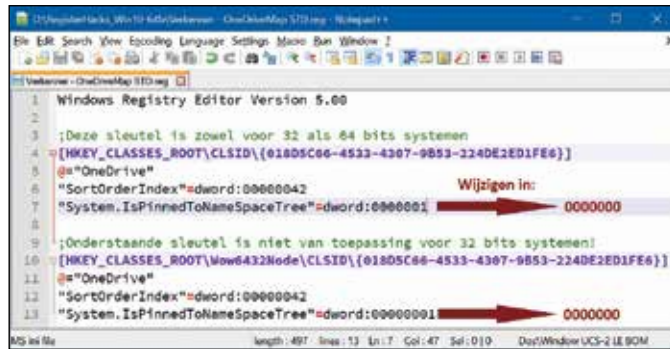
D:\RegistryHacks_Win10-64bit\Verkenner - OneDriveMap STD.reg - Notepad++

File Edit Search View Encoding Language Settings Macro Run Window ?

Verkenner - OneDriveMap STD.reg

1 Windows Registry Editor Version 5.00
2
3 ;Deze sleutel is zowel voor 32 als 64 bits systemen
4 [HKEY_CLASSES_ROOT\CLSID\{018D5C66-4533-4307-9B53-224DE2ED1FE6}]
5 @="OneDrive"
6 "SortOrderIndex"=dword:00000042
7 "System.IsPinnedToNameSpaceTree"=dword:0000001

Wijzigen in:

0000000

8
9 ;Onderstaande sleutel is niet van toepassing voor 32 bits systemen!
10 [HKEY_CLASSES_ROOT\Wow6432Node\CLSID\{018D5C66-4533-4307-9B53-224DE2ED1FE6}]
11 @="OneDrive"
12 "SortOrderIndex"=dword:00000042
13 "System.IsPinnedToNameSpaceTree"=dword:00000001

0000000

MS ini file length : 497 lines : 13 Ln : 7 Col : 47 Sel : 0 | 0 Dos\Windows UCS-2 LE BOM